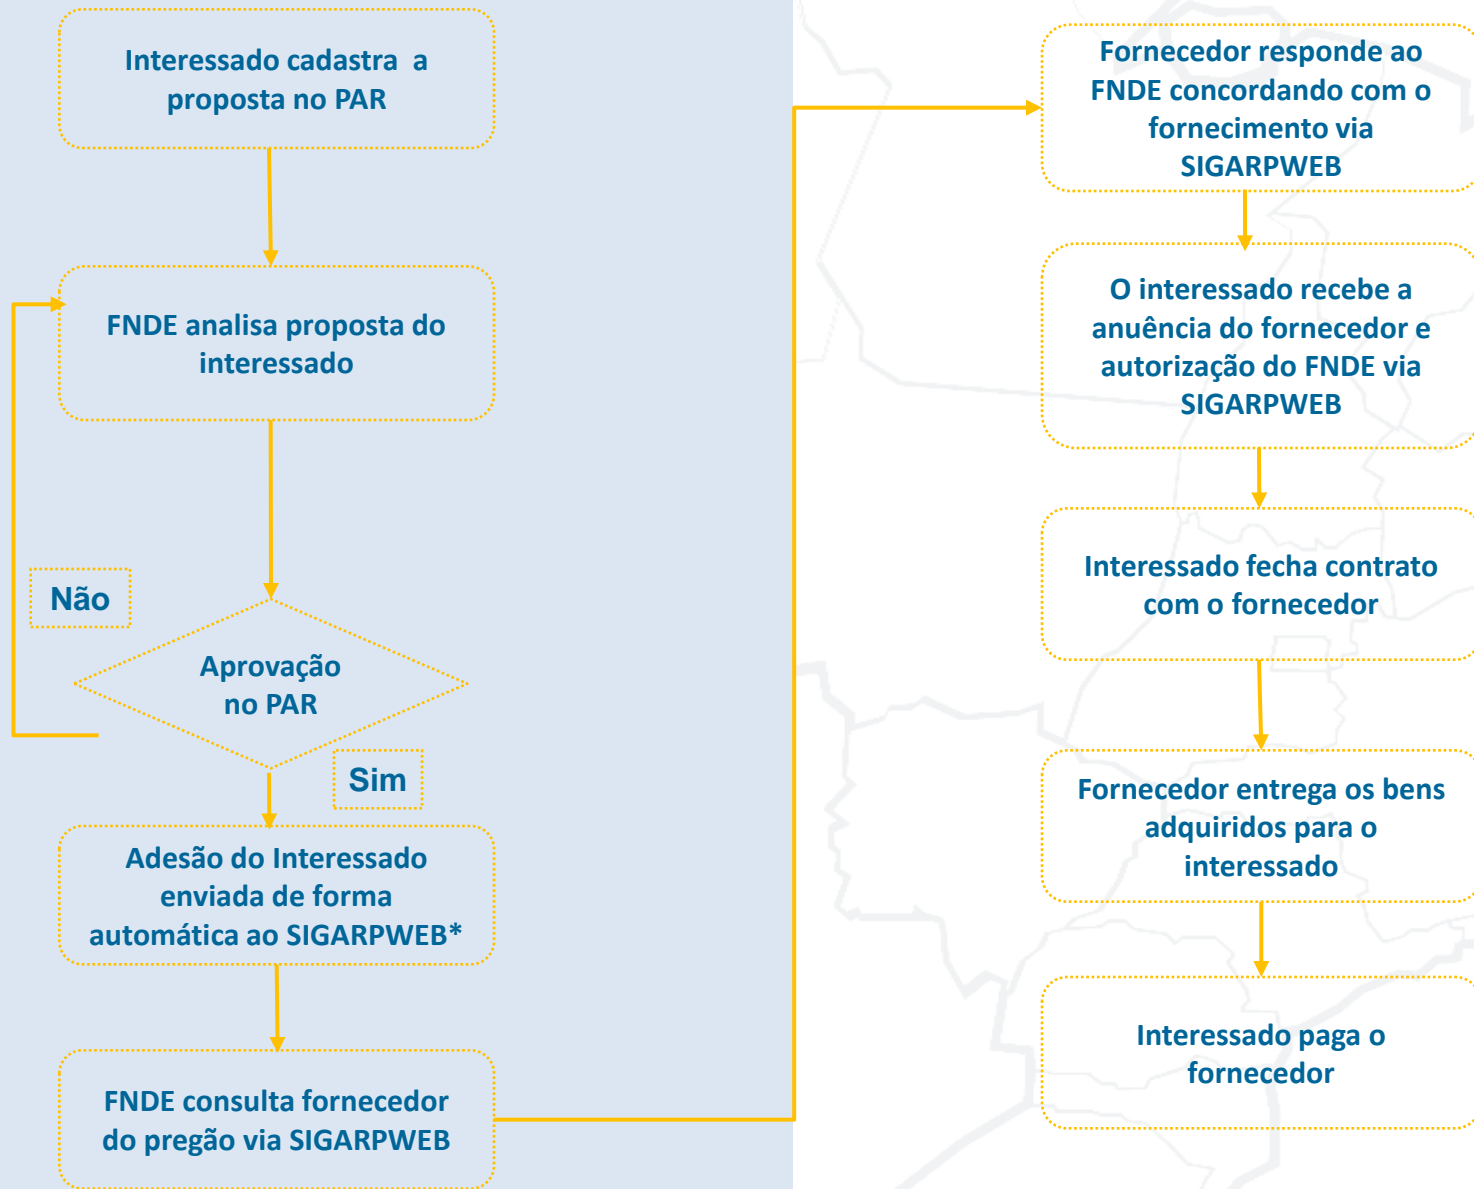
Interessado cadastra a proposta no PAR

FNDE analisa proposta do interessado

Não

Aprovação no PAR

Sim

Adesão do Interessado enviada de forma automática ao SIGARPWEB*

FNDE consulta fornecedor do pregão via SIGARPWEB

Fornecedor responde ao FNDE concordando com o fornecimento via SIGARPWEB

O interessado recebe a anuência do fornecedor e autorização do FNDE via SIGARPWEB

Interessado fecha contrato com o fornecedor

Fornecedor entrega os bens adquiridos para o interessado

Interessado paga o fornecedor